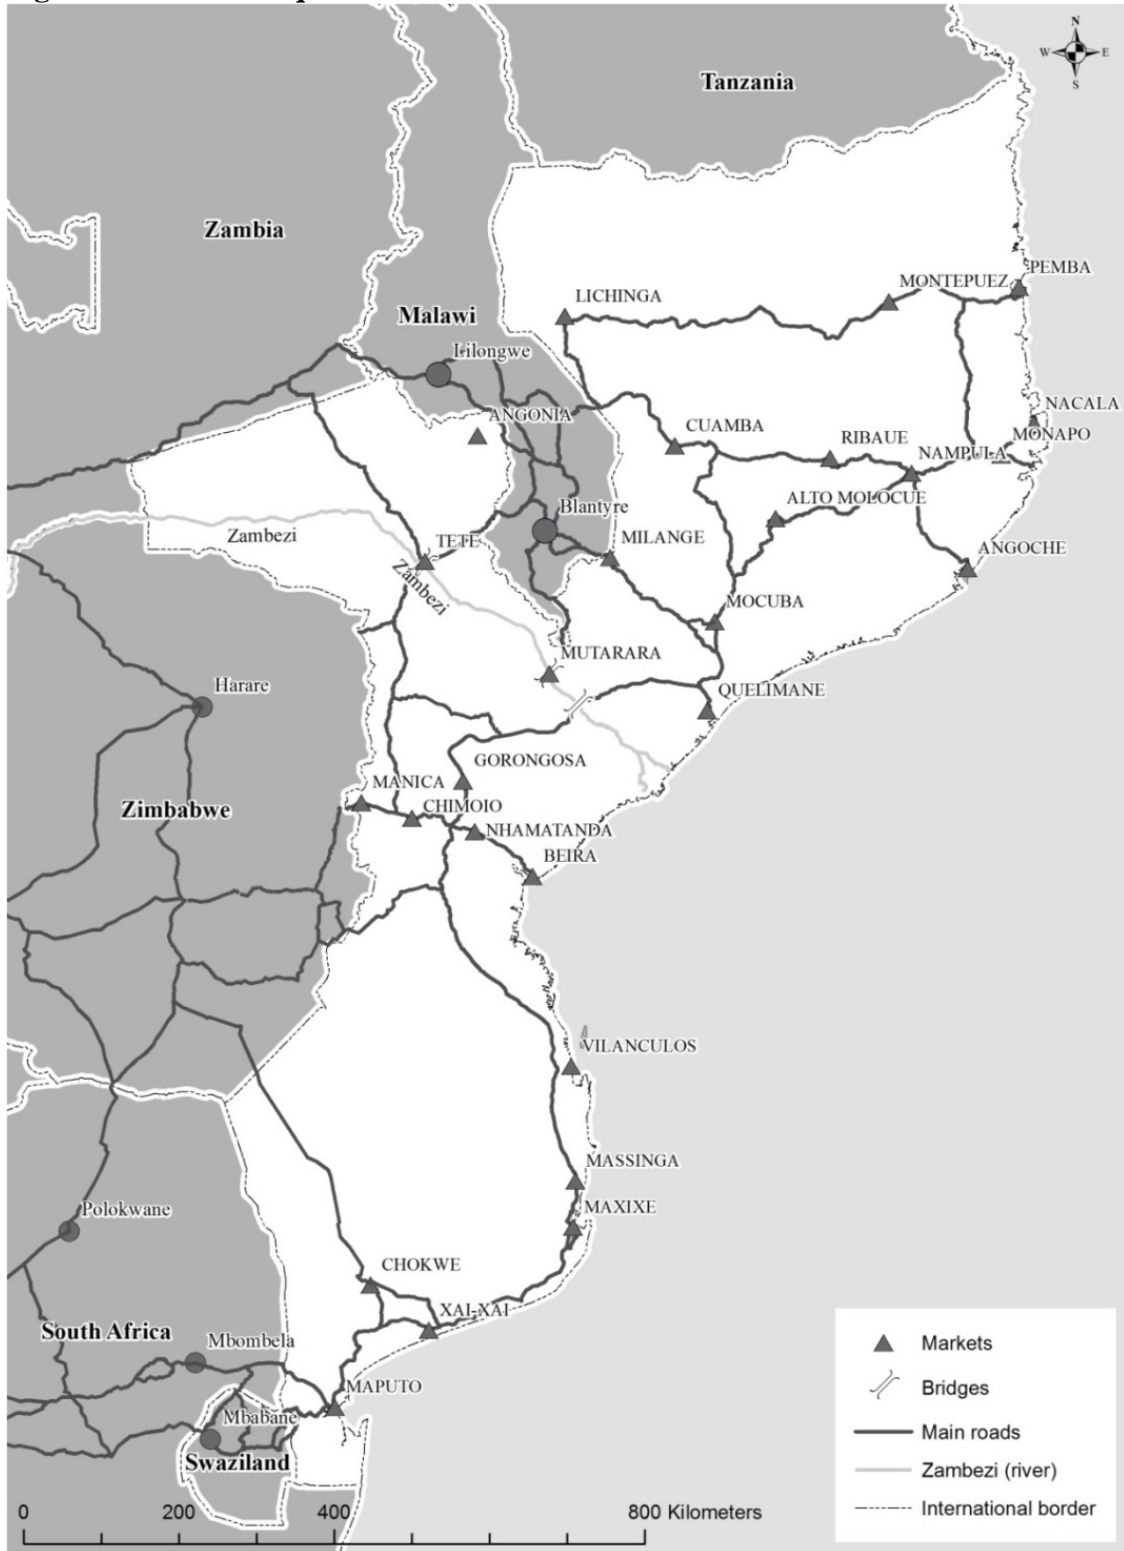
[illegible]

N
W E
S

Tanzania

Zambia

Malawi

LICHINGA

MONTEPUEZ

PEMBA

Lilongwe

ANGONIA

NACALA

CUAMBA

RIBAUE

MONAPO

NAMPULA

ALTO MOLOCUE

Blantyre

Zambezi

TETE

MILANGE

ANGOCHE

Zambezi

MOCUBA

MUTARARA

Harare

QUELIMANE

GORONGOSA

MANICA

CHIMOIO

Zimbabwe

NHAMATANDA

BEIRA

VILANCULOS

MASSINGA

MAXIXE

Polokwane

CHOKWE

XAI-XAI

South Africa

Mbombela

MAPUTO

Mbabane

Swaziland

Markets

Bridges

Main roads

Zambezi (river)

International border

0 200 400 800 Kilometers